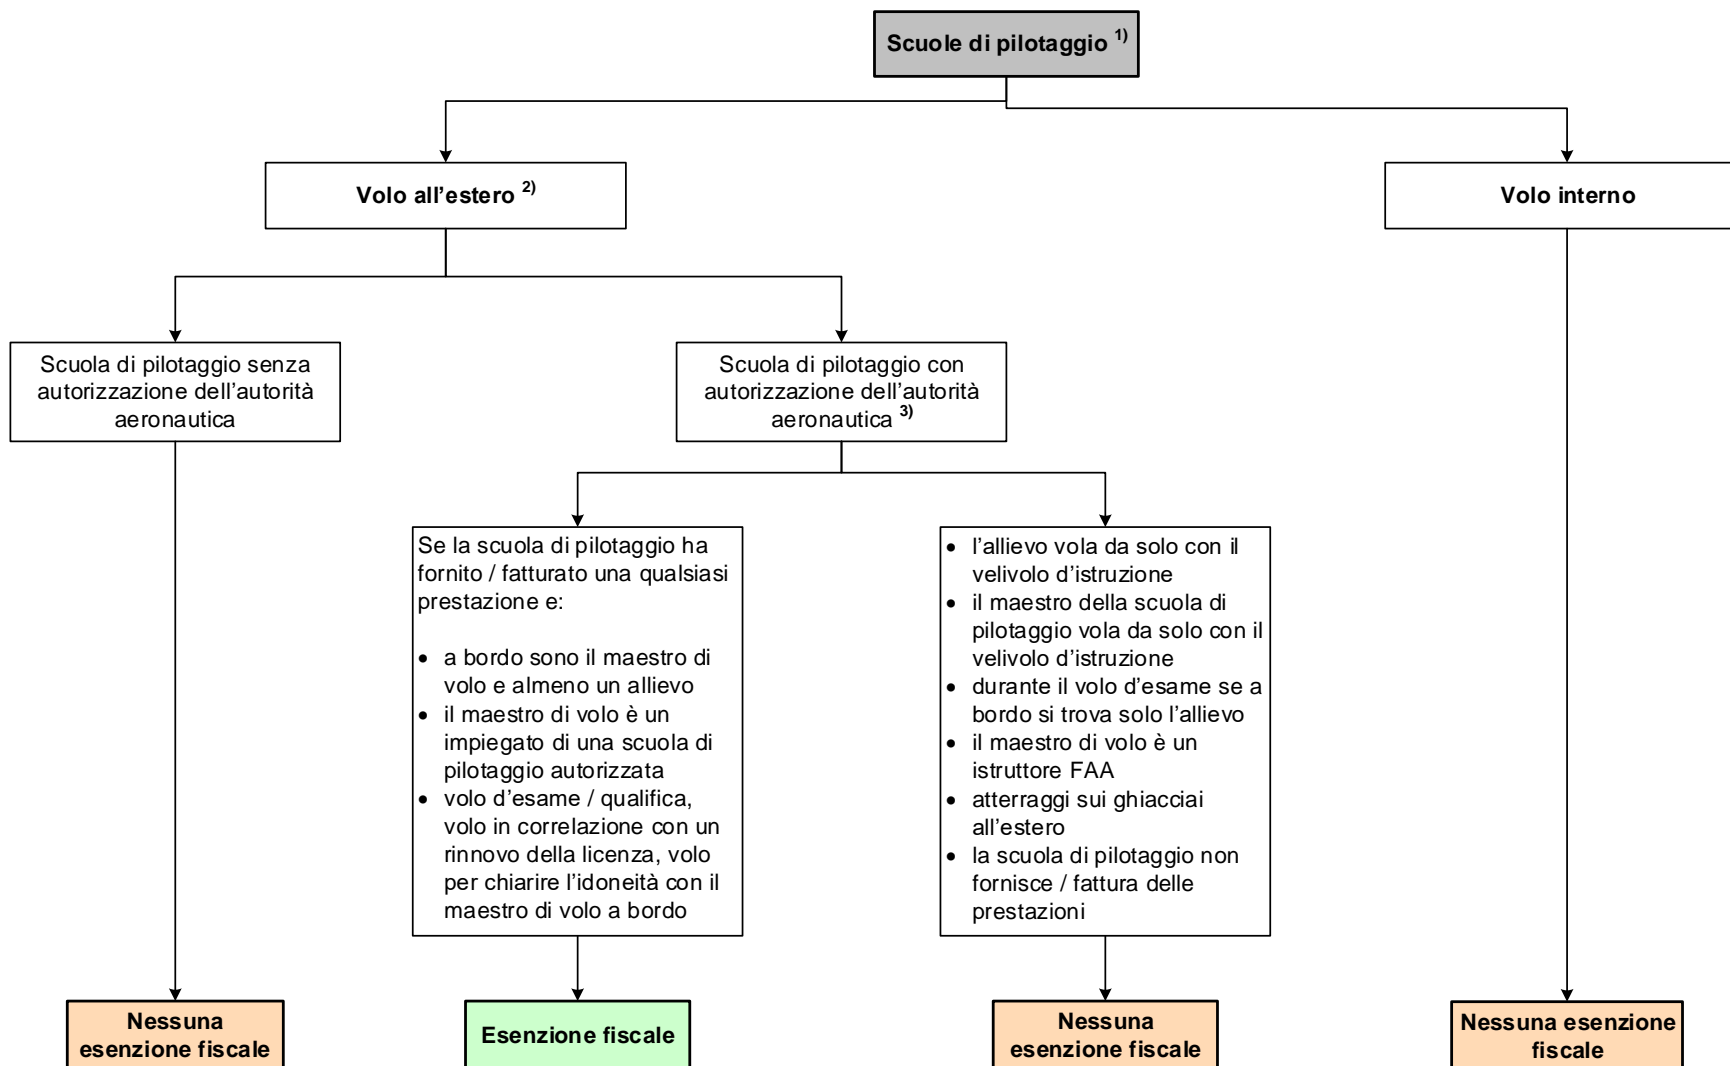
Scuole di pilotaggio $^{1)}$

Volo all’estero $^{2)}$

Volo interno

Scuola di pilotaggio senza autorizzazione dell’autorità aeronautica

Scuola di pilotaggio con autorizzazione dell’autorità aeronautica $^{3)}$

Se la scuola di pilotaggio ha fornito / fatturato una qualsiasi prestazione e:

- a bordo sono il maestro di volo e almeno un allievo
- il maestro di volo è un impiegato di una scuola di pilotaggio autorizzata
- volo d’esame / qualifica, volo in correlazione con un rinnovo della licenza, volo per chiarire l’idoneità con il maestro di volo a bordo

- l’allievo vola da solo con il velivolo d’istruzione
- il maestro della scuola di pilotaggio vola da solo con il velivolo d’istruzione
- durante il volo d’esame se a bordo si trova solo l’allievo
- il maestro di volo è un istruttore FAA
- atterraggi sui ghiacciai all’estero
- la scuola di pilotaggio non fornisce / fattura delle prestazioni

Nessuna esenzione fiscale

Esenzione fiscale

Nessuna esenzione fiscale

Nessuna esenzione fiscale